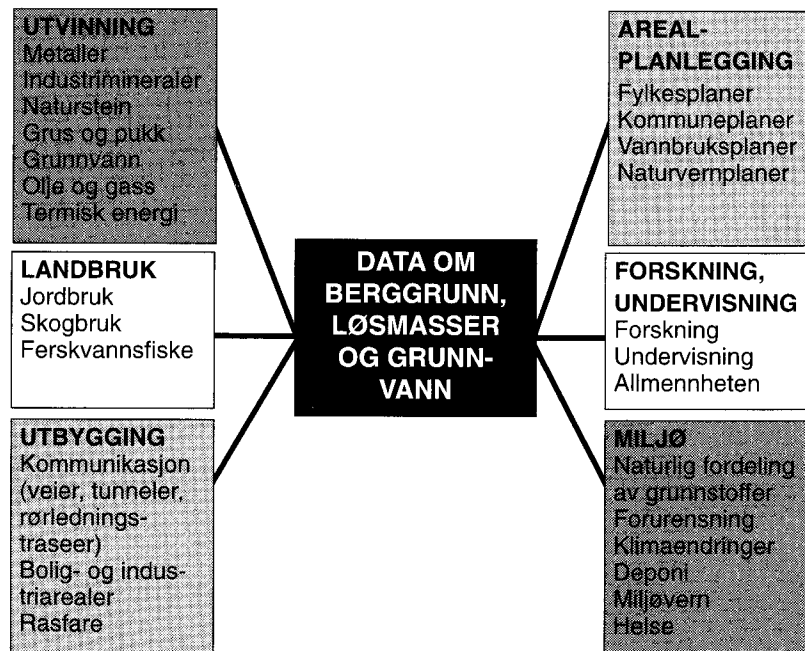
UTVINNING
Metaller
Industrimineraler
Naturstein
Grus og pukk
Grunnvann
Olje og gass
Termisk energi

LANDBRUK
Jordbruk
Skogbruk
Ferskvannsfiske

UTBYGGING
Kommunikasjon (veier, tunneler, rørledningstraseer)
Bolig- og industriarealer
Rasfare

DATA OM BERGGRUNN, LØSMASSER OG GRUNNVANN

AREALPLANLEGGING
Fylkesplaner
Kommuneplaner
Vannbruksplaner
Naturvernplaner

FORSKNING, UNDERVISNING
Forskning
Undervisning
Allmennheten

MILJØ
Naturlig fordeling av grunnstoffer
Forurensning
Klimaendringer
Deponi
Miljøvern
Helse